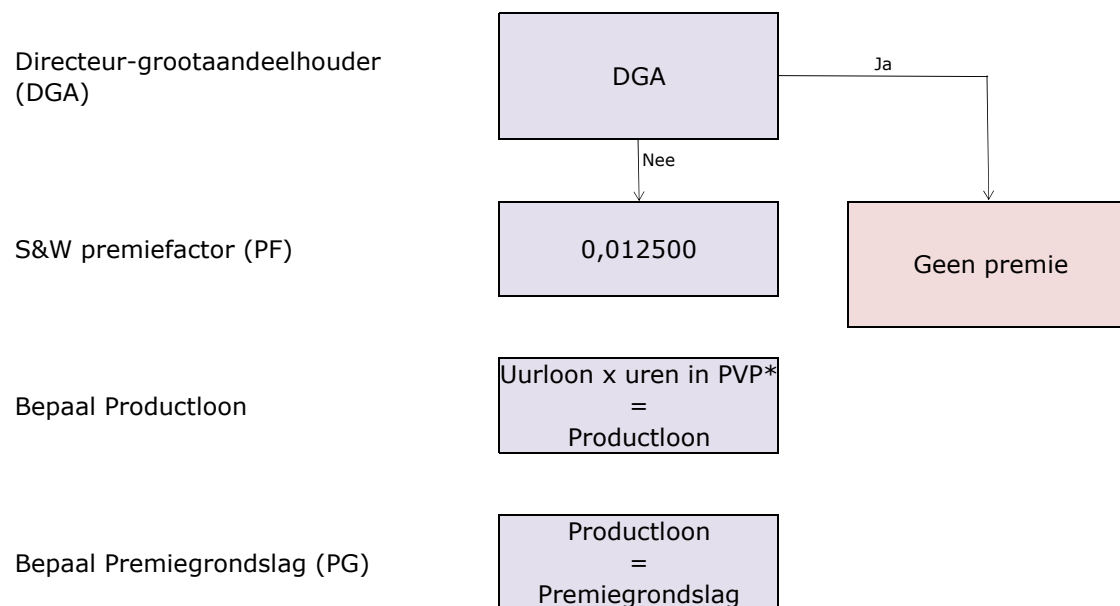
Directeur-grootaandeelhouder (DGA)

DGA

Ja

Nee

S&W premiefactor (PF)

0,012500

Geen premie

Bepaal Productloon

Uurloon x uren in PVP*
=
Productloon

Bepaal Premiegrondslag (PG)

Productloon
=
Premiegrondslag